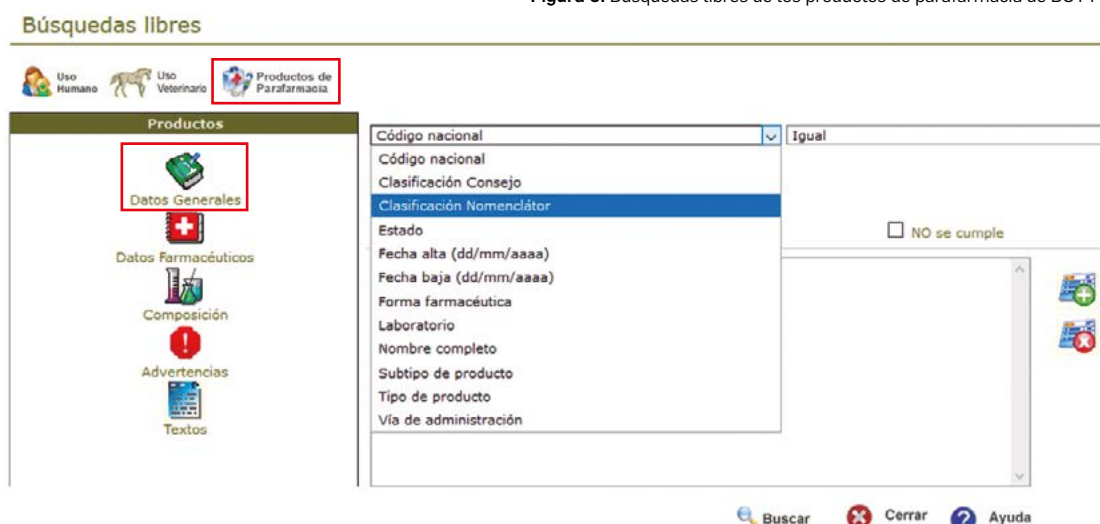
Figura 3. Búsquedas libres de los productos de parafarmacia de BOT

Búsquedas libres

Uso Humano
Uso Veterinario
Productos de Parafarmacia

Productos

Datos Generales
Datos Farmacéuticos
Composición
Advertencias
Textos

Código nacional
Igual

Código nacional
Clasificación Consejo
Clasificación Nomenclátor
Estado
Fecha alta (dd/mm/aaaa)
Fecha baja (dd/mm/aaaa)
Forma farmacéutica
Laboratorio
Nombre completo
Subtipo de producto
Tipo de producto
Vía de administración

NO se cumple

Buscar
Cerrar
Ayuda